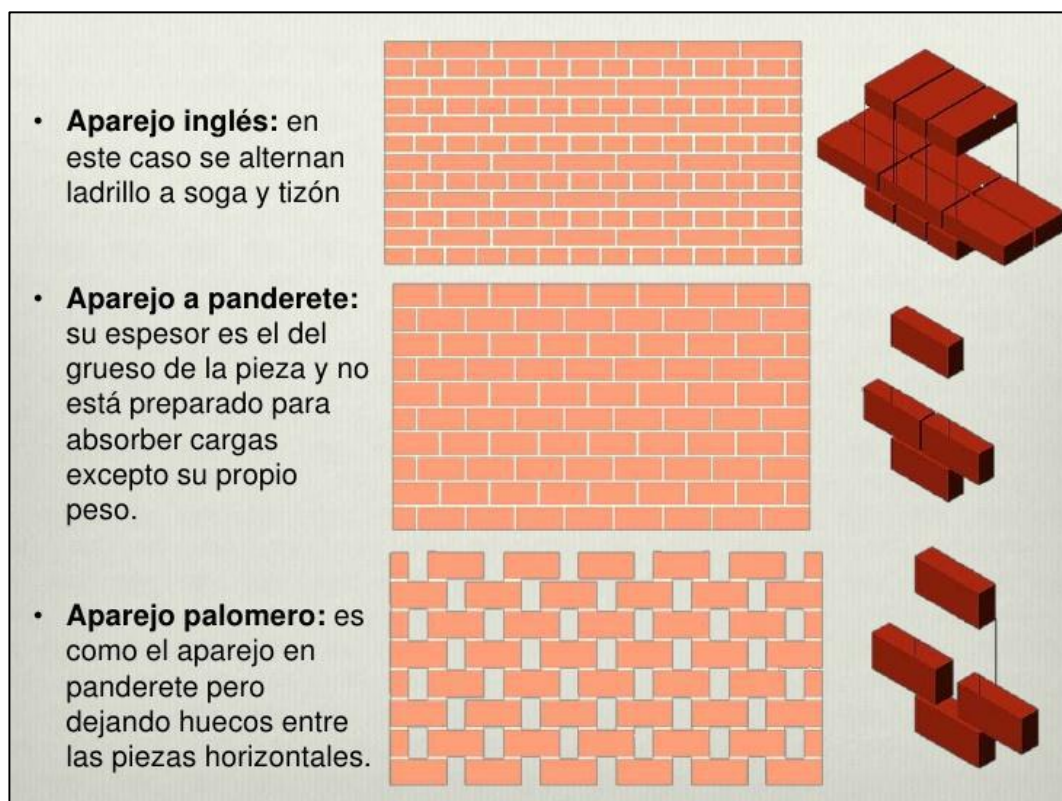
• **Aparejo inglés:** en este caso se alternan ladrillo a soga y tizón

• **Aparejo a panderete:** su espesor es el del grueso de la pieza y no está preparado para absorber cargas excepto su propio peso.

• **Aparejo palomero:** es como el aparejo en panderete pero dejando huecos entre las piezas horizontales.